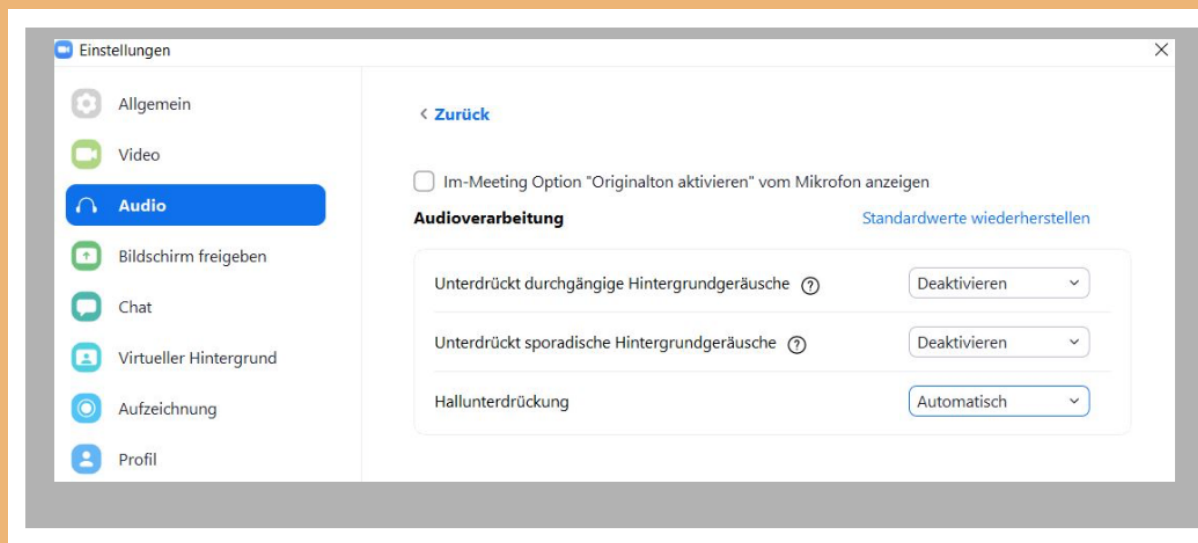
Einstellungen

Allgemein
Video
Audio
Bildschirm freigeben
Chat
Virtueller Hintergrund
Aufzeichnung
Profil

< Zurück

Im-Meeting Option "Originalton aktivieren" vom Mikrofon anzeigen

Audioverarbeitung

Standardwerte wiederherstellen

| | |
|---|---|
| Unterdrückt durchgängige Hintergrundgeräusche ? | Deaktivieren |
| Unterdrückt sporadische Hintergrundgeräusche ? | Deaktivieren |
| Hallunterdrückung | Automatisch |